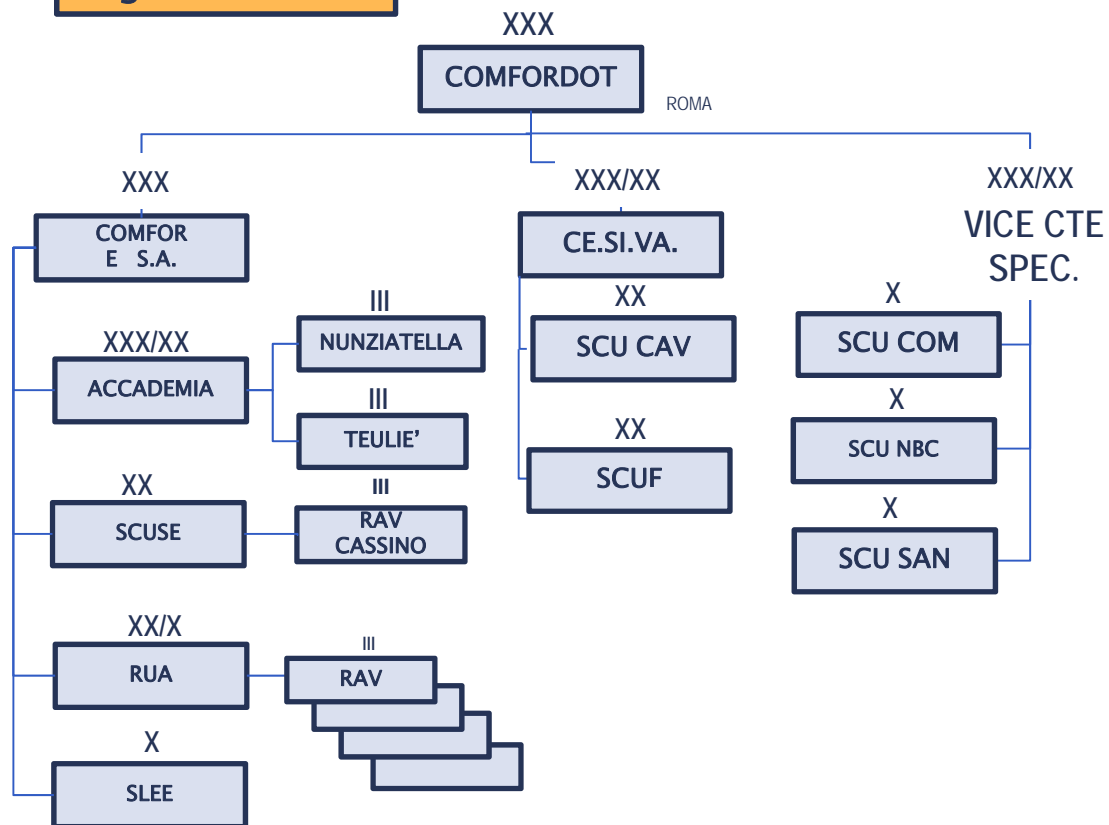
XXX
COMFORDOT
ROMA

XXX
COMFOR E S.A.

XXX/XX
ACCADEMIA

III
NUNZIATELLA

III
TEULIE'

XX
SCUSE

III
RAV CASSINO

XX/X
RUA

III
RAV

X
SLEE

XXX/XX
CE.SI.VA.

XX
SCU CAV

XX
SCUF

XXX/XX
VICE CTE SPEC.

X
SCU COM

X
SCU NBC

X
SCU SAN